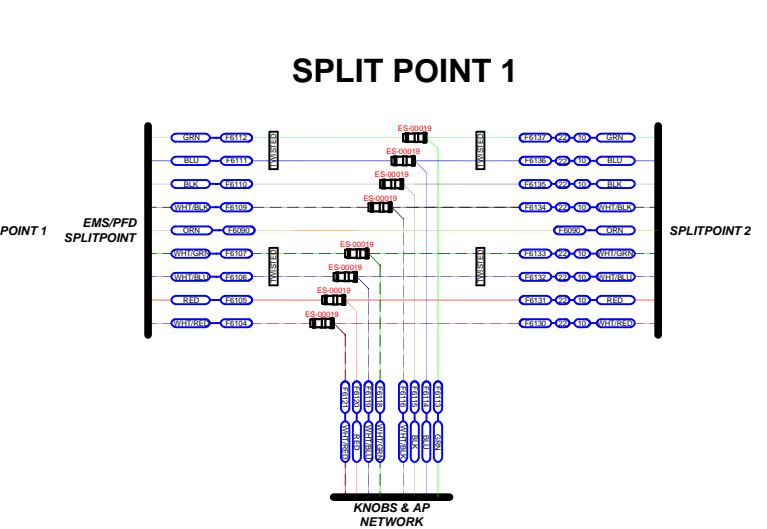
SPLIT POINT 1

POINT 1

EMS/PFD SPLITPOINT

GRN F6112
BLU F6111
BLK F6110
WHT/BLK F6109
ORN F6090
WHT/GRN F6107
WHT/BLU F6106
RED F6105
WHT/RED F6104

TWISTED
TWISTED

ES-00019
ES-00019
ES-00019
ES-00019
ES-00019
ES-00019
ES-00019
ES-00019

TWISTED
TWISTED

F6137 22 10 GRN
F6136 22 10 BLU
F6135 22 10 BLK
F6134 22 10 WHT/BLK
F6090 ORN
F6133 22 10 WHT/GRN
F6132 22 10 WHT/BLU
F6131 22 10 RED
F6130 22 10 WHT/RED

SPLITPOINT 2

F6121 F6120 F6119 F6118 F6116 F6115 F6114 F6113

WHT/RED RED WHT/BLU WHT/GRN WHT/BLK BLK BLU GRN

KNOBS & AP NETWORK